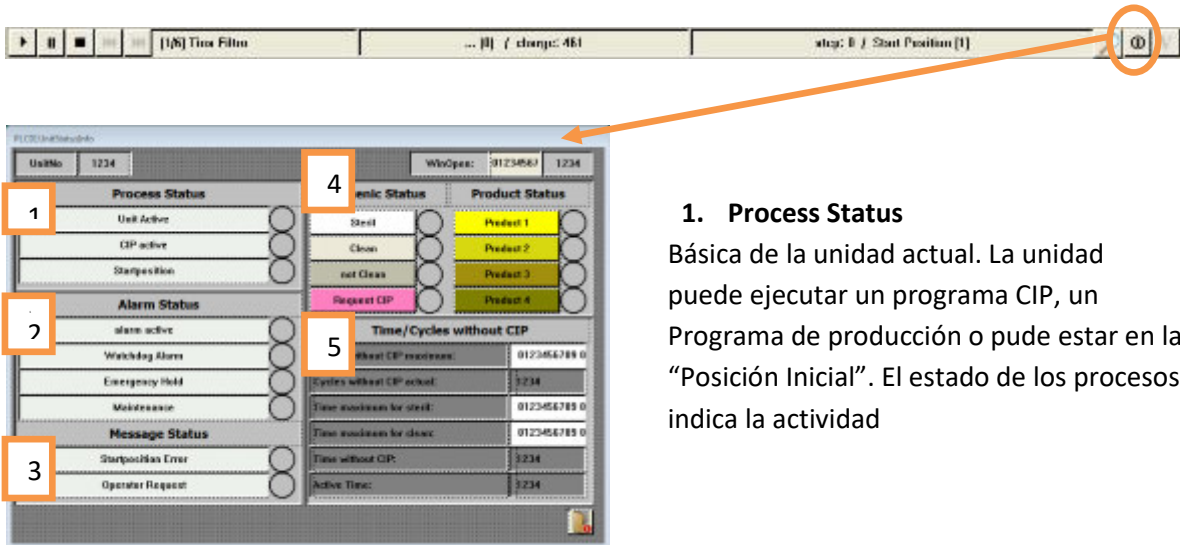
[1/6] Tina Filtro ... [0] / change: 461 step: 0 / Start Position [1]

PLCEUnitStatusInfo

UnitNo 1234 WinOpen: 01234567 1234

Process Status
Unit Active
CIP active
Startposition

Alarm Status
alarm active
Watchdog Alarm
Emergency Hold
Maintenance

Message Status
Startposition Error
Operator Request

4 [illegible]enic Status
Steril
Clean
not Clean
Request CIP

Product Status
Product 1
Product 2
Product 3
Product 4

Time/Cycles without CIP
5 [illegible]without CIP maximum: 0123456789 0
Cycles without CIP actual: 1234
Time maximum for steril: 0123456789 0
Time maximum for clean: 0123456789 0
Time without CIP: 1234
Active Time: 1234

1
2
3

1. Process Status
Básica de la unidad actual. La unidad puede ejecutar un programa CIP, un Programa de producción o pude estar en la “Posición Inicial”. El estado de los procesos indica la actividad